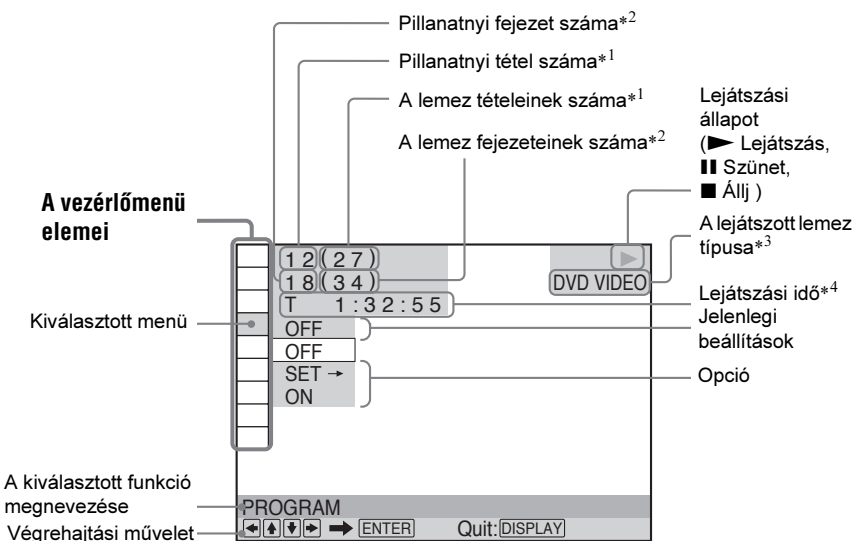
Pillanatnyi fejezet száma*$^2$

Pillanatnyi tétel száma*$^1$

A lemez tételeinek száma*$^1$

A lemez fejezeteinek száma*$^2$

Lejátszási állapot (► Lejátszás, ❚❚ Szünet, ■ Állj )

A vezérlőmenü elemei

A lejátszott lemez típusa*$^3$

12 (27)

18 (34)

DVD VIDEO

T 1:32:55

Lejátszási idő*$^4$

Kiválasztott menü

OFF

OFF

Jelenlegi beállítások

SET →

ON

Opció

A kiválasztott funkció megnevezése

PROGRAM

Végrehajtási művelet

◄▲▼► ➡ ENTER Quit: DISPLAY